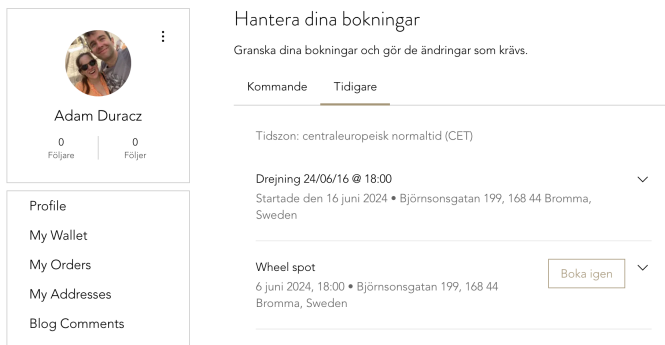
Adam Duracz

0
Följare

0
Följer

Profile

My Wallet

My Orders

My Addresses

Blog Comments

Hantera dina bokningar

Granska dina bokningar och gör de ändringar som krävs.

Kommande

Tidigare

Tidszon: centraleuropeisk normaltid (CET)

Drejning 24/06/16 @ 18:00

Startade den 16 juni 2024 • Björnsonsgatan 199, 168 44 Bromma, Sweden

Wheel spot

6 juni 2024, 18:00 • Björnsonsgatan 199, 168 44 Bromma, Sweden

Boka igen